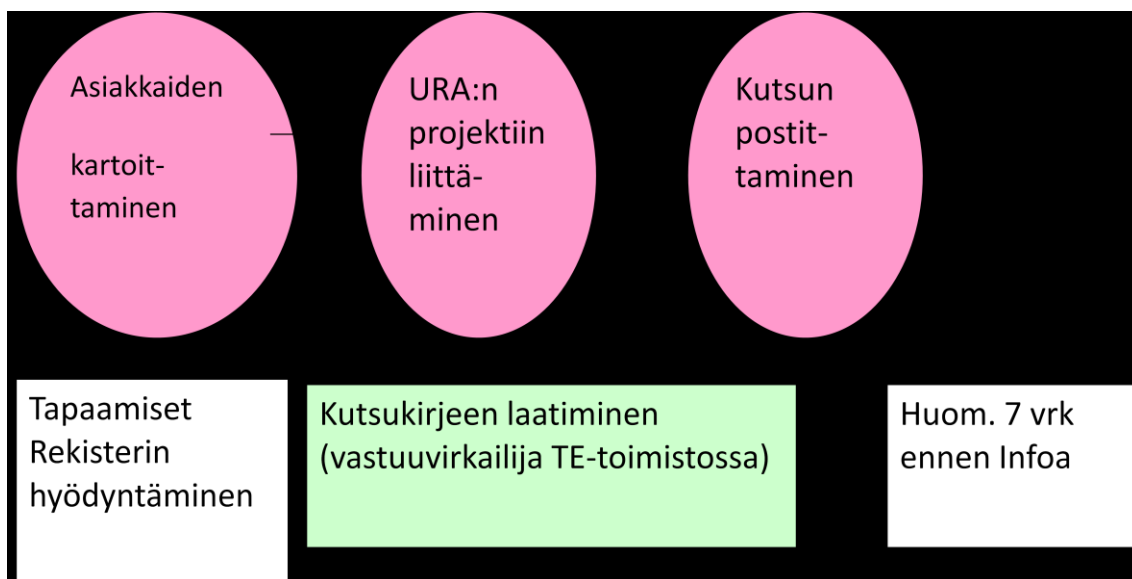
Asiakkaiden

kartoittaminen

URA:n projektiin liittäminen

Kutsun postittaminen

Tapaamiset
Rekisterin hyödyntäminen

Kutsukirjeen laatiminen
(vastuuvirkailija TE-toimistossa)

Huom. 7 vrk ennen Infoa